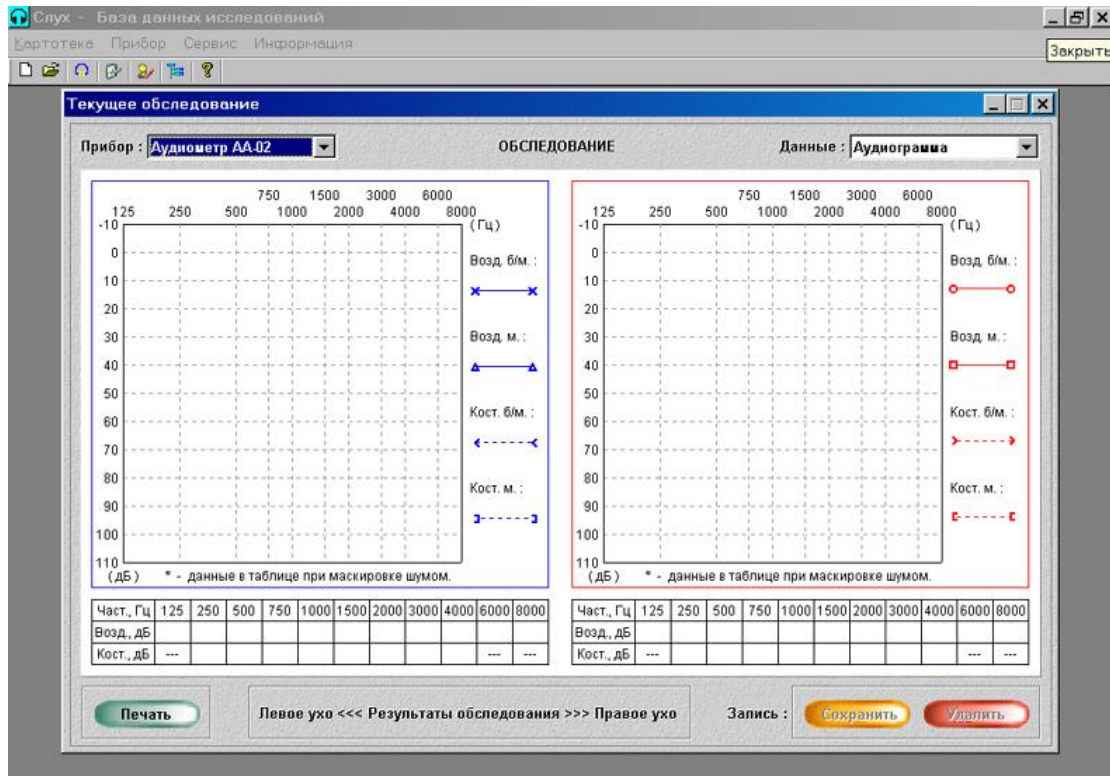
Слух - База данных исследований

Картотека Прибор Сервис Информация

Закрыть

Текущее обследование

Прибор : Аудиометр АА-02

ОБСЛЕДОВАНИЕ

Данные : Аудиограмма

750 1500 3000 6000
125 250 500 1000 2000 4000 8000
(Гц)
-10
0
10
20
30
40
50
60
70
80
90
100
110
(дБ)

Возд. б/м. :
Возд. м. :
Кост. б/м. :
Кост. м. :

* - данные в таблице при маскировке шумом.

750 1500 3000 6000
125 250 500 1000 2000 4000 8000
(Гц)
-10
0
10
20
30
40
50
60
70
80
90
100
110
(дБ)

Возд. б/м. :
Возд. м. :
Кост. б/м. :
Кост. м. :

* - данные в таблице при маскировке шумом.

| Част., Гц | 125 | 250 | 500 | 750 | 1000 | 1500 | 2000 | 3000 | 4000 | 6000 | 8000 |
|---|---|---|---|---|---|---|---|---|---|---|---|
| Возд., дБ | | | | | | | | | | | |
| Кост., дБ | --- | | | | | | | | | --- | --- |

| Част., Гц | 125 | 250 | 500 | 750 | 1000 | 1500 | 2000 | 3000 | 4000 | 6000 | 8000 |
|---|---|---|---|---|---|---|---|---|---|---|---|
| Возд., дБ | | | | | | | | | | | |
| Кост., дБ | --- | | | | | | | | | --- | --- |

Печать

Левое ухо <<< Результаты обследования >>> Правое ухо

Запись : Сохранить Удалить